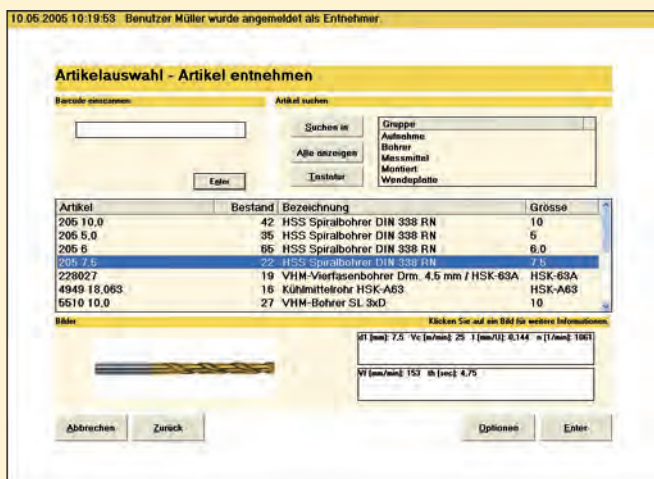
10.06.2005 10:19:53 Benutzer Müller wurde angemeldet als Entnehmer

Artikelauswahl - Artikel entnehmen

Barcode einscannen

Enter

Artikel suchen

Suchen in

Alle anzeigen

Tastatur

| Gruppe |
|---|
| Aufnahme |
| Bohrer |
| Messmittel |
| Montiert |
| Wendeplatte |

| Artikel | Bestand | Bezeichnung | Grösse |
|---|---|---|---|
| 205 10,0 | 42 | HSS Spiralbohrer DIN 338 RN | 10 |
| 205 5,0 | 35 | HSS Spiralbohrer DIN 338 RN | 5 |
| 205 6 | 65 | HSS Spiralbohrer DIN 338 RN | 6,0 |
| 205 7,5 | 22 | HSS Spiralbohrer DIN 338 RN | 7,5 |
| 228027 | 19 | VHM-Vierfasenbohrer Drm. 4,5 mm / HSK-63A | HSK-63A |
| 4949 18,063 | 16 | Kühlmittelrohr HSK-A63 | HSK-A63 |
| 5510 10,0 | 27 | VHM-Bohrer SL 3xD | 10 |

Bilder

Klicken Sie auf ein Bild für weitere Informationen

d1 [mm]: 7,5 Vc [m/min]: 25 f [mm/U]: 0,144 n [1/min]: 1061

Vf [mm/min]: 153 th [sec]: 4,75

Abbrechen

Zurück

Optionen

Enter